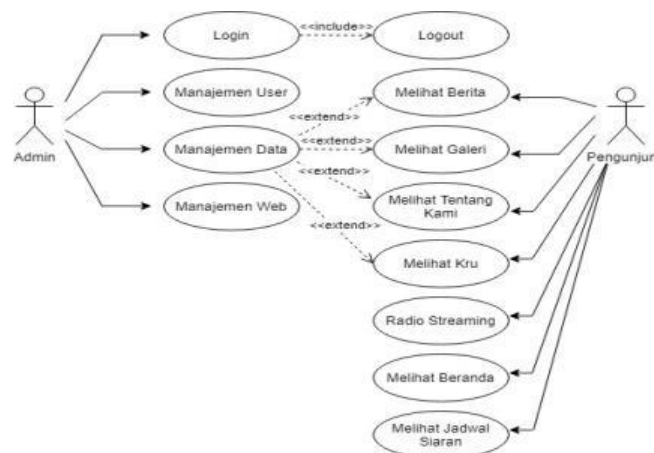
Admin

Login

<<include>>

Logout

Manajemen User

Manajemen Data

Manajemen Web

<<extend>>

<<extend>>

<<extend>>

<<extend>>

Melihat Berita

Melihat Galeri

Melihat Tentang Kami

Melihat Kru

Radio Streaming

Melihat Beranda

Melihat Jadwal Siaran

Pengunjung